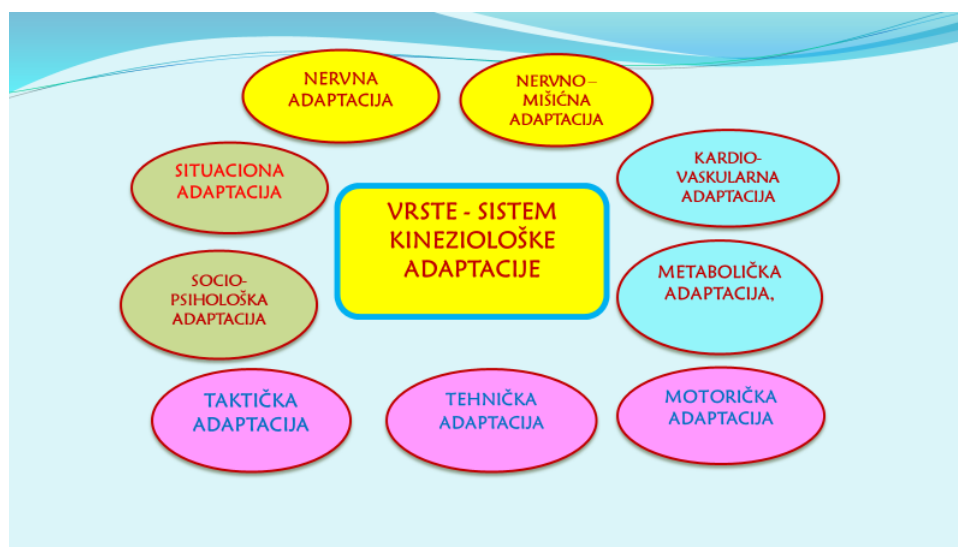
NERVNA ADAPTACIJA

NERVNO – MIŠIĆNA ADAPTACIJA

SITUACIONA ADAPTACIJA

KARDIO-VASKULARNA ADAPTACIJA

VRSTE - SISTEM KINEZIOLOŠKE ADAPTACIJE

SOCIO-PSIHOLOŠKA ADAPTACIJA

METABOLIČKA ADAPTACIJA,

TAKTIČKA ADAPTACIJA

TEHNIČKA ADAPTACIJA

MOTORIČKA ADAPTACIJA